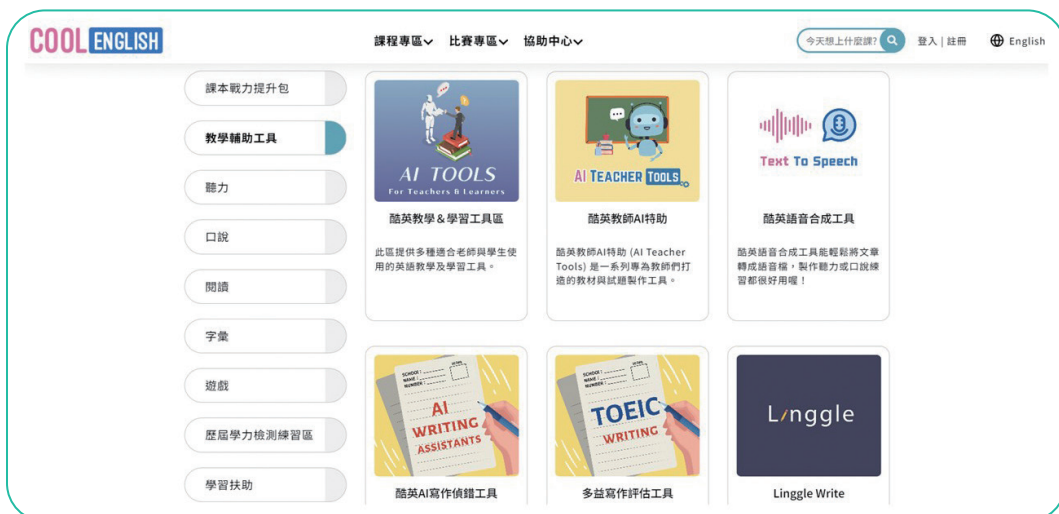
COOL ENGLISH

課程專區 比賽專區 協助中心

今天想上什麼課?

登入 | 註冊

English

課本戰力提升包

教學輔助工具

聽力

口說

閱讀

字彙

遊戲

歷屆學力檢測練習區

學習扶助

AI TOOLS
For Teachers & Learners

酷英教學＆學習工具區

此區提供多種適合老師與學生使用的英語教學及學習工具。

AI TEACHER TOOLS

酷英教師AI特助

酷英教師AI特助 (AI Teacher Tools) 是一系列專為教師們打造的教材與試題製作工具。

Text To Speech

酷英語音合成工具

酷英語音合成工具能輕鬆將文章轉成語音檔，製作聽力或口說練習都很好用喔！

SCHOOL :
NAME :
NUMBER :
ULTRA

AI WRITING ASSISTANTS

酷英AI寫作偵錯工具

SCHOOL :
NAME :
NUMBER :
ULTRA

TOEIC WRITING

多益寫作評估工具

Linggle

Linggle Write